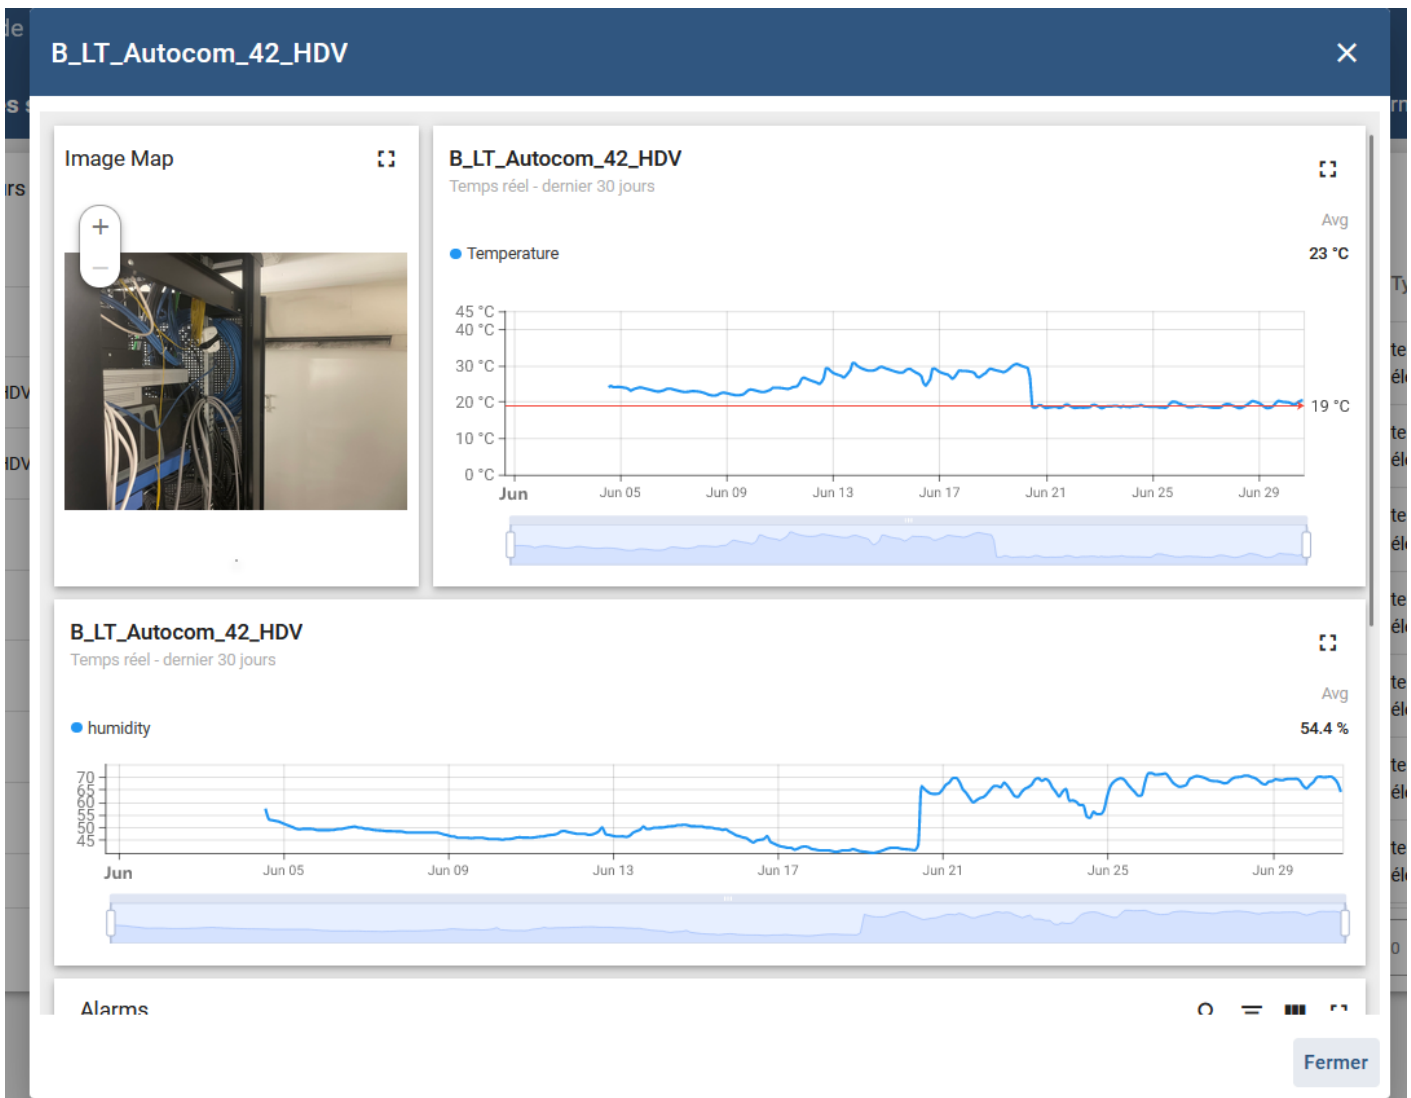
B_LT_Autocom_42_HDV

Image Map

+
−

B_LT_Autocom_42_HDV
Temps réel - dernier 30 jours

Avg

Temperature 23 °C

45 °C
40 °C
30 °C
20 °C
10 °C
0 °C
19 °C

Jun Jun 05 Jun 09 Jun 13 Jun 17 Jun 21 Jun 25 Jun 29

B_LT_Autocom_42_HDV
Temps réel - dernier 30 jours

Avg

humidity 54.4 %

70
65
60
55
50
45

Jun Jun 05 Jun 09 Jun 13 Jun 17 Jun 21 Jun 25 Jun 29

Alarms

Fermer